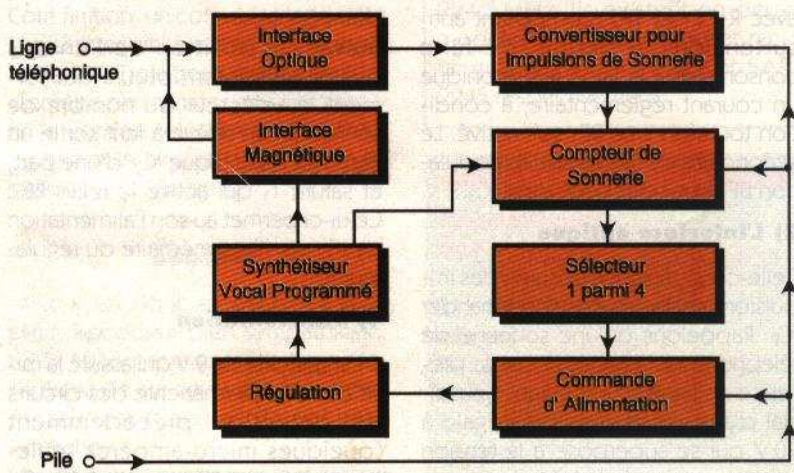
Ligne téléphonique

Interface Optique

Convertisseur pour Impulsions de Sonnerie

Interface Magnétique

Compteur de Sonnerie

Synthétiseur Vocal Programmé

Sélecteur 1 parmi 4

Régulation

Commande d' Alimentation

Pile